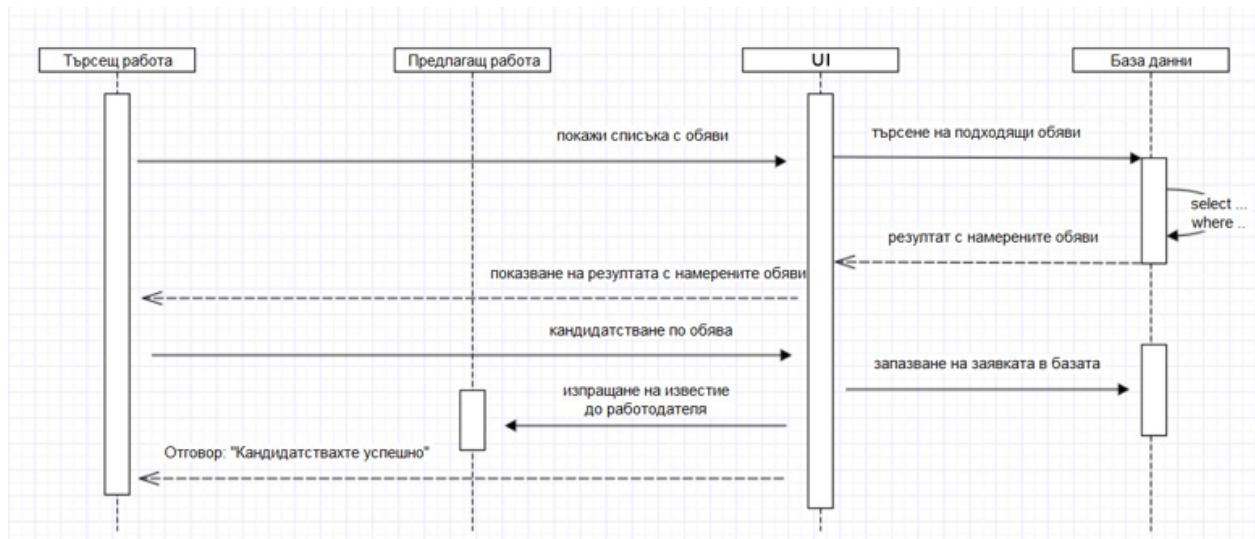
Търсещ работа

Предлагащ работа

UI

База данни

покажи списъка с обяви

търсене на подходящи обяви

select ...
where ..

резултат с намерените обяви

показване на резултата с намерените обяви

кандидатстване по обява

запазване на заявката в базата

изпращане на известие до работодателя

Отговор: "Кандидатствахте успешно"